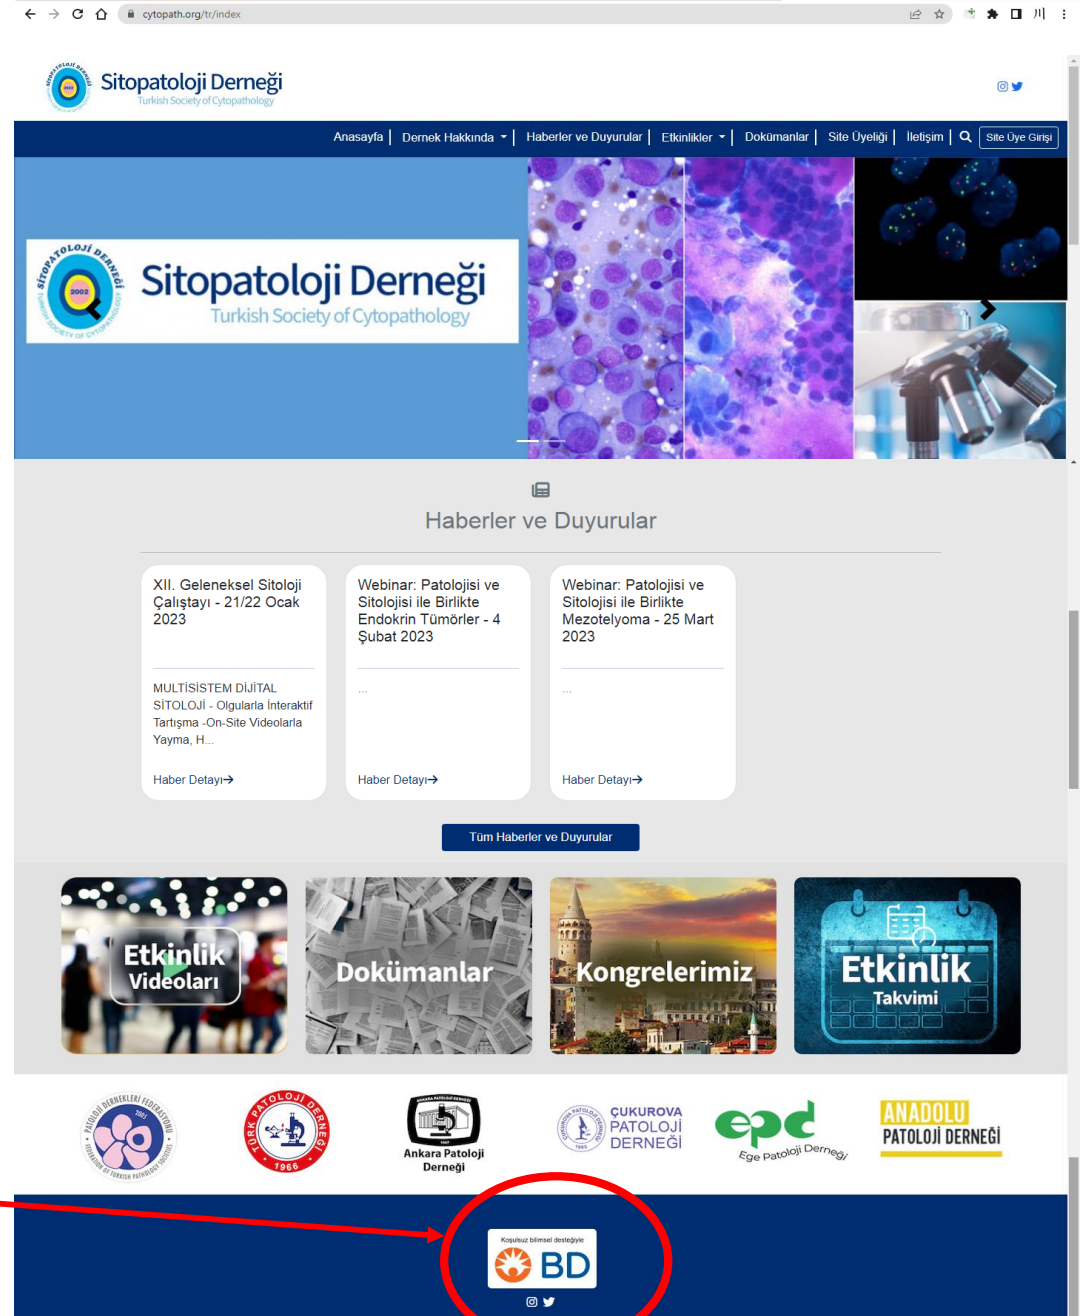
cytopath.org/tr/index

Sitopatoloji Derneği
Turkish Society of Cytopathology

Anasayfa | Dernek Hakkında | Haberler ve Duyurular | Etkinlikler | Dokümanlar | Site Üyeliği | İletişim | Site Üye Girişi

SİTOPATOLOJİ DERNEĞİ 2002 TURKISH SOCIETY OF CYTOPATHOLOGY
Sitopatoloji Derneği
Turkish Society of Cytopathology

Haberler ve Duyurular

XII. Geleneksel Sitoloji Çalıştayı - 21/22 Ocak 2023

MULTİSİSTEM DİJİTAL SİTOLOJİ - Olgularla İnteraktif Tartışma -On-Site Videolarla Yayma, H...

Haber Detayı→

Webinar: Patolojisi ve Sitolojisi ile Birlikte Endokrin Tümörler - 4 Şubat 2023

...

Haber Detayı→

Webinar: Patolojisi ve Sitolojisi ile Birlikte Mezotelyoma - 25 Mart 2023

...

Haber Detayı→

Tüm Haberler ve Duyurular

Etkinlik Videoları

Dokümanlar

Kongrelerimiz

Etkinlik Takvimi

PATOLOJİ DERNEKLERİ FEDERASYONU 2005 FEDERATION OF TURKISH PATHOLOGY SOCIETIES

TÜRK PATOLOJİ DERNEĞİ 1966

ANKARA PATOLOJİ DERNEĞİ 1987
Ankara Patoloji Derneği

ÇUKUROVA PATOLOJİ DERNEĞİ 1995
ÇUKUROVA PATOLOJİ DERNEĞİ

epd
Ege Patoloji Derneği

ANADOLU PATOLOJİ DERNEĞİ

Koşulsuz bilimsel desteğiyle
BD